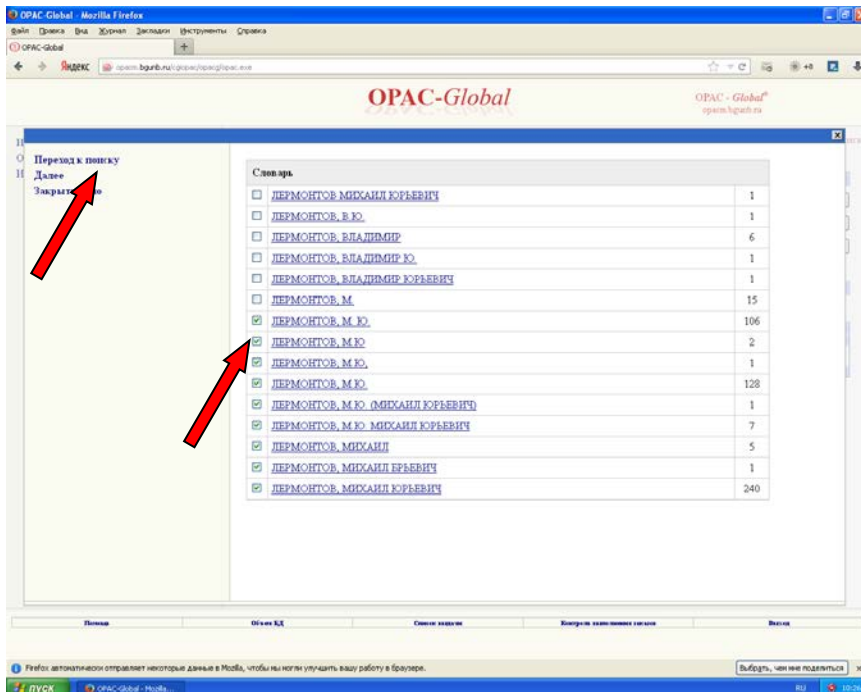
OPAC-Global - Mozilla Firefox

Файл Правка Вид Журнал Закладки Инструменты Справка

OPAC-Global

Яндекс opacm.bgunb.ru/cgiopac/opacg/opac.exe

OPAC-Global

OPAC - Global®
opacm.bgunb.ru

Переход к поиску
Далее
Закрыть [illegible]о

| Словарь | |
|---|---|
| ЛЕРМОНТОВ МИХАИЛ ЮРЬЕВИЧ | 1 |
| ЛЕРМОНТОВ, В.Ю. | 1 |
| ЛЕРМОНТОВ, ВЛАДИМИР | 6 |
| ЛЕРМОНТОВ, ВЛАДИМИР Ю. | 1 |
| ЛЕРМОНТОВ, ВЛАДИМИР ЮРЬЕВИЧ | 1 |
| ЛЕРМОНТОВ, М. | 15 |
| ЛЕРМОНТОВ, М. Ю. | 106 |
| ЛЕРМОНТОВ, М.Ю | 2 |
| ЛЕРМОНТОВ, М.Ю, | 1 |
| ЛЕРМОНТОВ, М.Ю. | 128 |
| ЛЕРМОНТОВ, М.Ю. (МИХАИЛ ЮРЬЕВИЧ) | 1 |
| ЛЕРМОНТОВ, М.Ю. МИХАИЛ ЮРЬЕВИЧ | 7 |
| ЛЕРМОНТОВ, МИХАИЛ | 5 |
| ЛЕРМОНТОВ, МИХАИЛ ЮРЬЕВИЧ | 1 |
| ЛЕРМОНТОВ, МИХАИЛ ЮРЬЕВИЧ | 240 |

Помощь | Об-ие КД | Список заказов | Контроль выполнения заказов | Выход

Firefox автоматически отправляет некоторые данные в Mozilla, чтобы мы могли улучшить вашу работу в браузере.

Выбрать, чем мне поделиться

пуск | OPAC-Global - Mozilla ... | RU